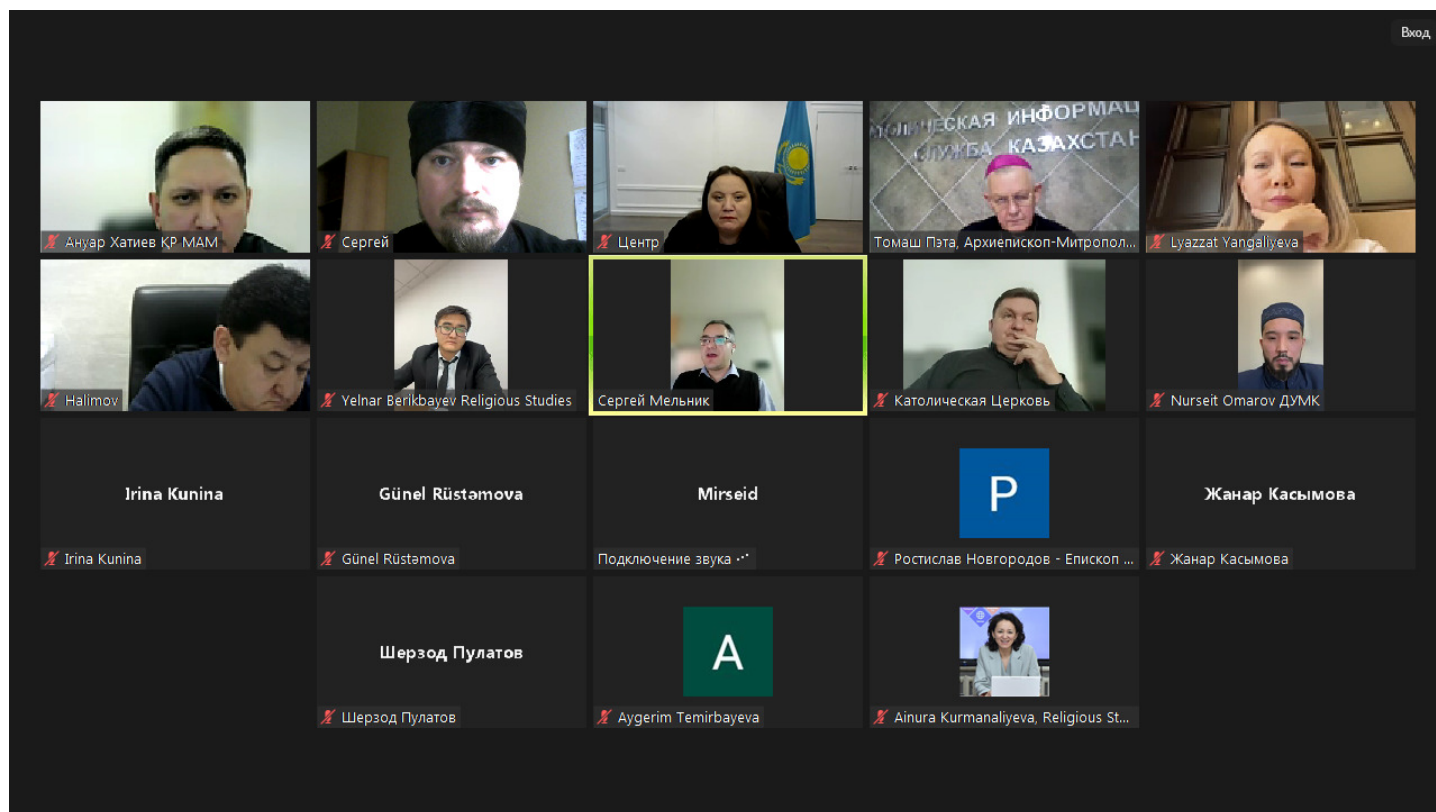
Вход

Ануар Хатиев КР МАМ

Сергей

Центр

ЛИЧЕСКАЯ ИНФОРМАЦ СЛУЖБА КАЗАХСТАН

Томаш Пэта, Архиепископ-Митропол...

Lyazzat Yangaliyeva

Halimov

Yelnar Berikbayev Religious Studies

Сергей Мельник

Католическая Церковь

Nurseit Omarov ДУМК

Irina Kunina

Irina Kunina

Günel Rüstəmova

Günel Rüstəmova

Mirseid

Подключение звука

P

Ростислав Новгородов - Епископ ...

Жанар Касымова

Жанар Касымова

Шерзод Пулатов

Шерзод Пулатов

A

Aygerim Temirbayeva

Ainura Kurmanaliyeva, Religious St...